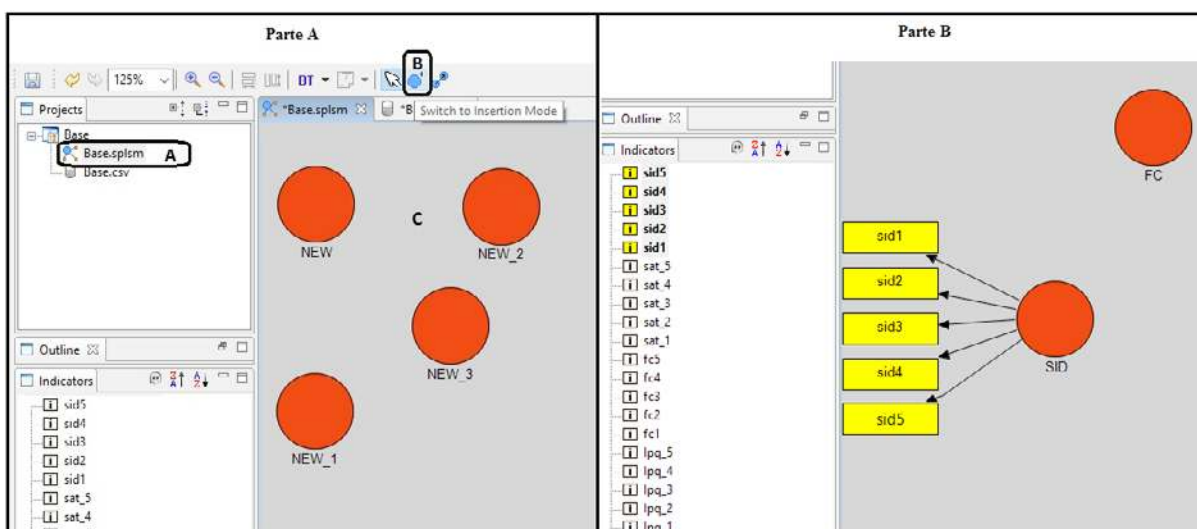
Parte A

Parte B

B

125%

DT

Switch to Insertion Mode

Projects

*Base.splsm

*B

Base

Base.splsm

A

Base.csv

NEW

C

NEW_2

NEW_3

NEW_1

Outline

Indicators

sid5
sid4
sid3
sid2
sid1
sat_5
sat_4

Outline

Indicators

sid5
sid4
sid3
sid2
sid1
sat_5
sat_4
sat_3
sat_2
sat_1
fc5
fc4
fc3
fc2
fc1
lpq_5
lpq_4
lpq_3
lpq_2
lpq_1

FC

sid1

sid2

sid3

sid4

sid5

SID